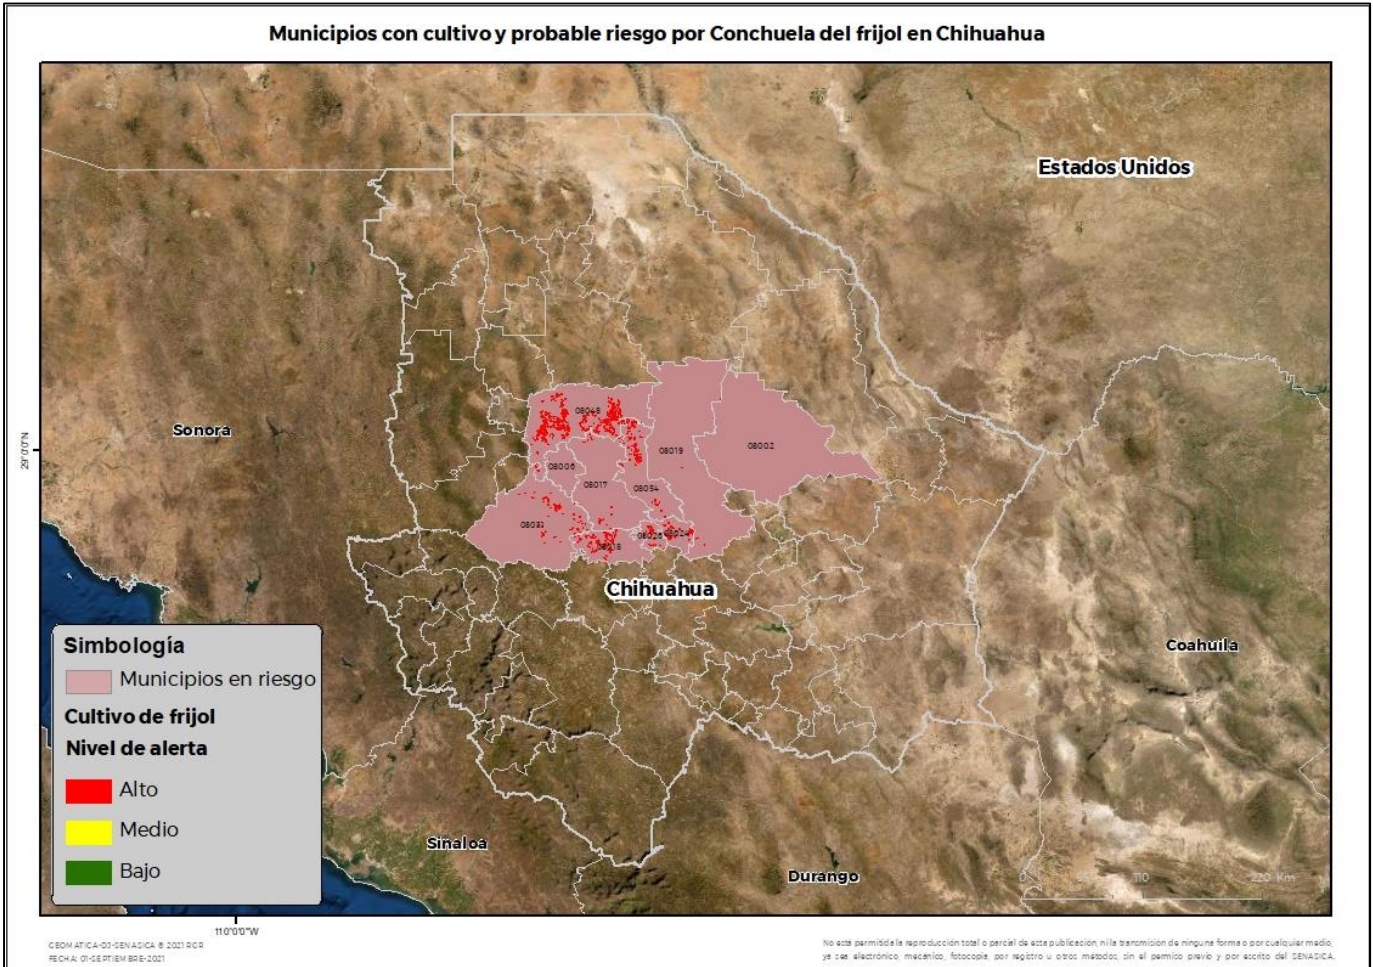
Municipios con cultivo y probable riesgo por Conchuela del frijol en Chihuahua

Estados Unidos

Sonora

29°0'0"N

08045

08019

08002

08006

08017

08054

08031

08024

08029

08048

Chihuahua

Coahuila

Sinaloa

Durango

0 55 110 220 Km

110°0'0"W

Simbología

Municipios en riesgo

Cultivo de frijol

Nivel de alerta

Alto

Medio

Bajo

GEOMATICA-DG-SENASICA © 2021 RCR
FECHA: 01-SEPTIEMBRE-2021

No está permitida la reproducción total o parcial de esta publicación, ni la transmisión de ninguna forma o por cualquier medio, ya sea electrónico, mecánico, fotocopia, por registro u otros métodos, sin el permiso previo y por escrito del SENASICA.